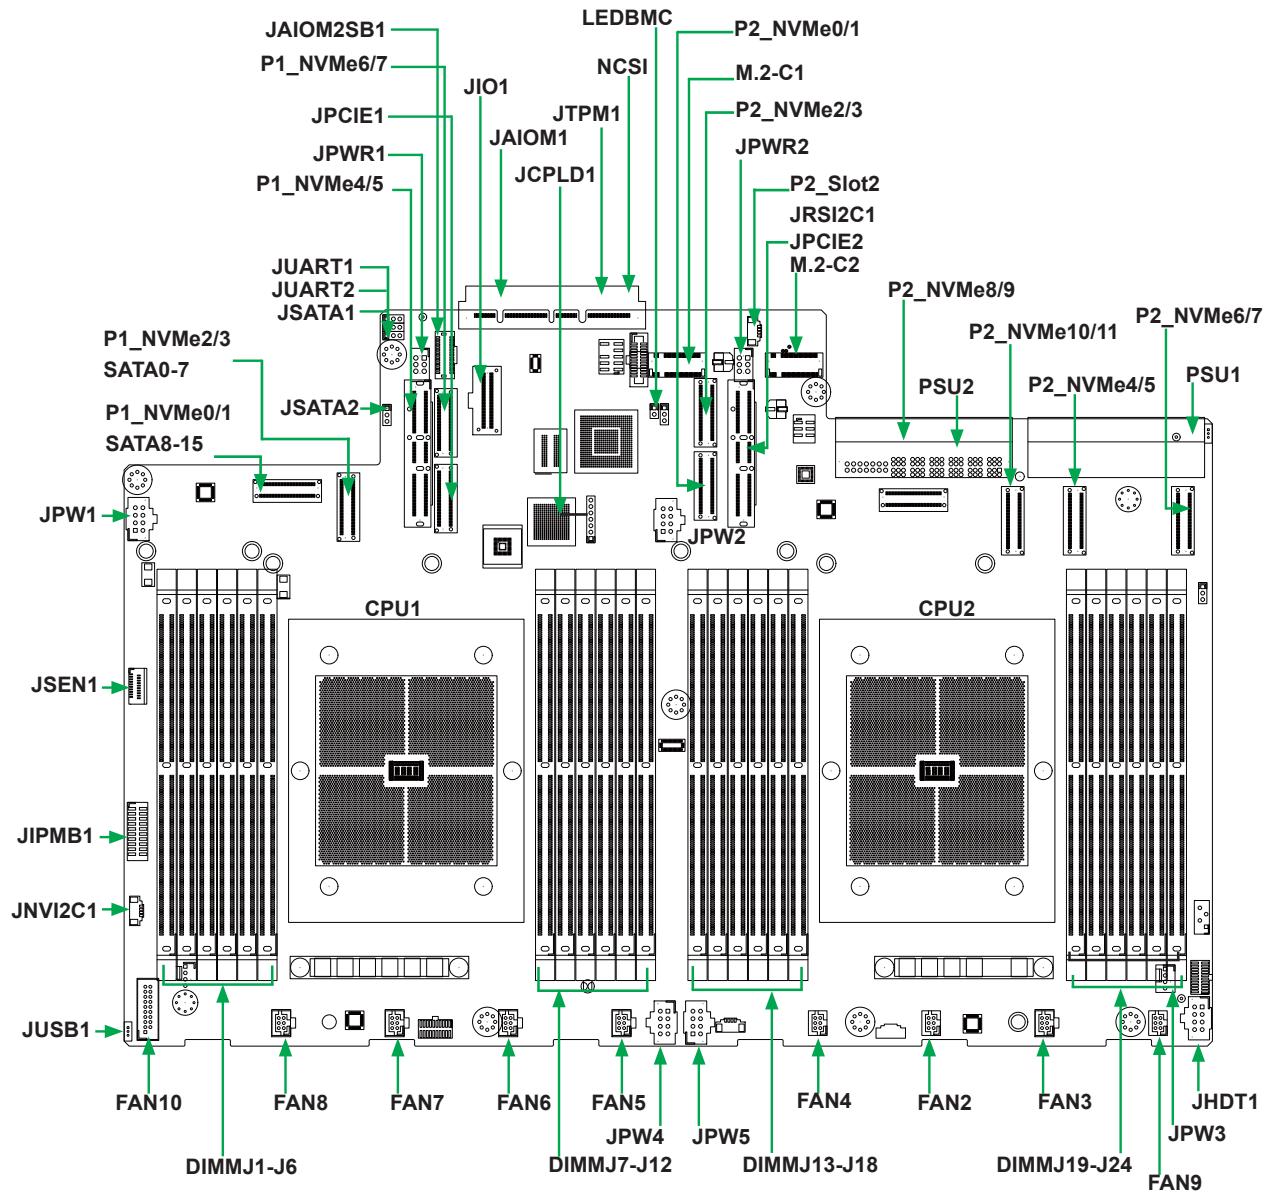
JAIOM2SB1
P1_NVMe6/7
JPCIE1
JPWR1
P1_NVMe4/5
JIO1
JAIOM1
JCPLD1
JTPM1
NCSI
LEDBMC
P2_NVMe0/1
M.2-C1
P2_NVMe2/3
JPWR2
P2_Slot2
JRSI2C1
JPCIE2
M.2-C2
JUART1
JUART2
JSATA1
P1_NVMe2/3
SATA0-7
P1_NVMe0/1
SATA8-15
JSATA2
P2_NVMe8/9
P2_NVMe10/11
PSU2
P2_NVMe4/5
P2_NVMe6/7
PSU1
JPW1
JPW2
CPU1
CPU2
JSEN1
JIPMB1
JNVI2C1
JUSB1
FAN10
FAN8
FAN7
FAN6
FAN5
JPW4
JPW5
FAN4
FAN2
FAN3
JHDT1
JPW3
FAN9
DIMMJ1-J6
DIMMJ7-J12
DIMMJ13-J18
DIMMJ19-J24